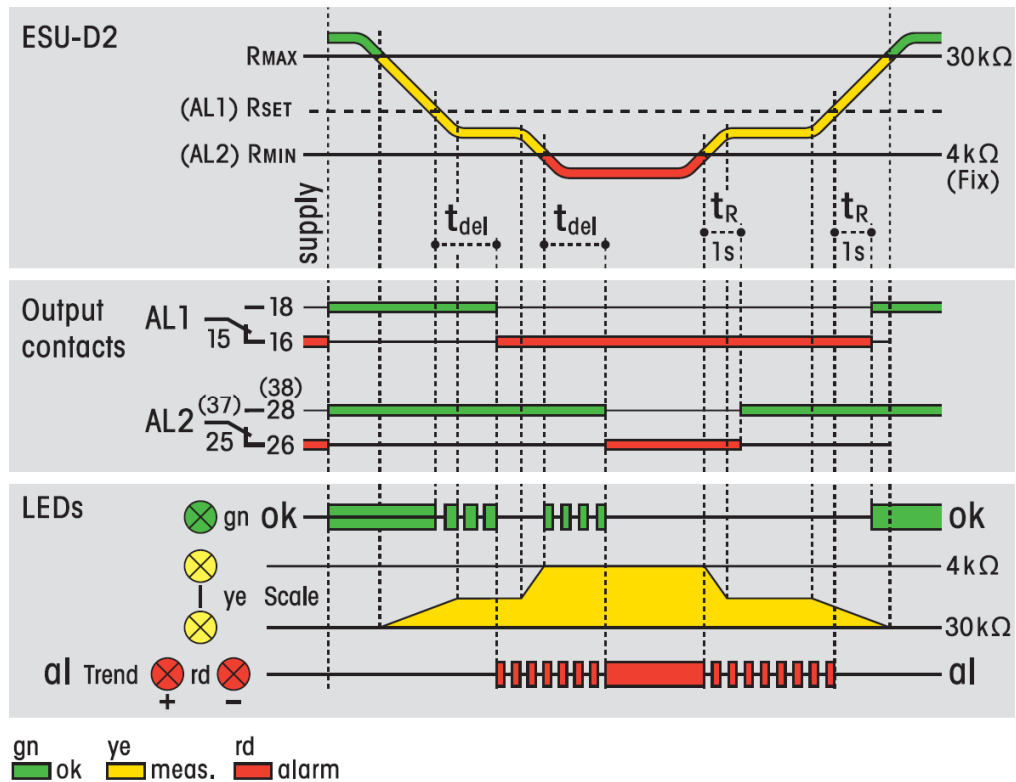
ESU-D2

RMAX

(AL1) RSET

(AL2) RMIN

supply

30 kΩ

4 kΩ
(Fix)

$t_{del}$

$t_{del}$

$t_R$
1s

$t_R$
1s

Output contacts

AL1
15
18
16

AL2
25
(37) 28
(38)
26

LEDs

gn ok

ok

ye

Scale

4 kΩ

30 kΩ

al Trend + rd −

al

gn
ok

ye
meas.

rd
alarm